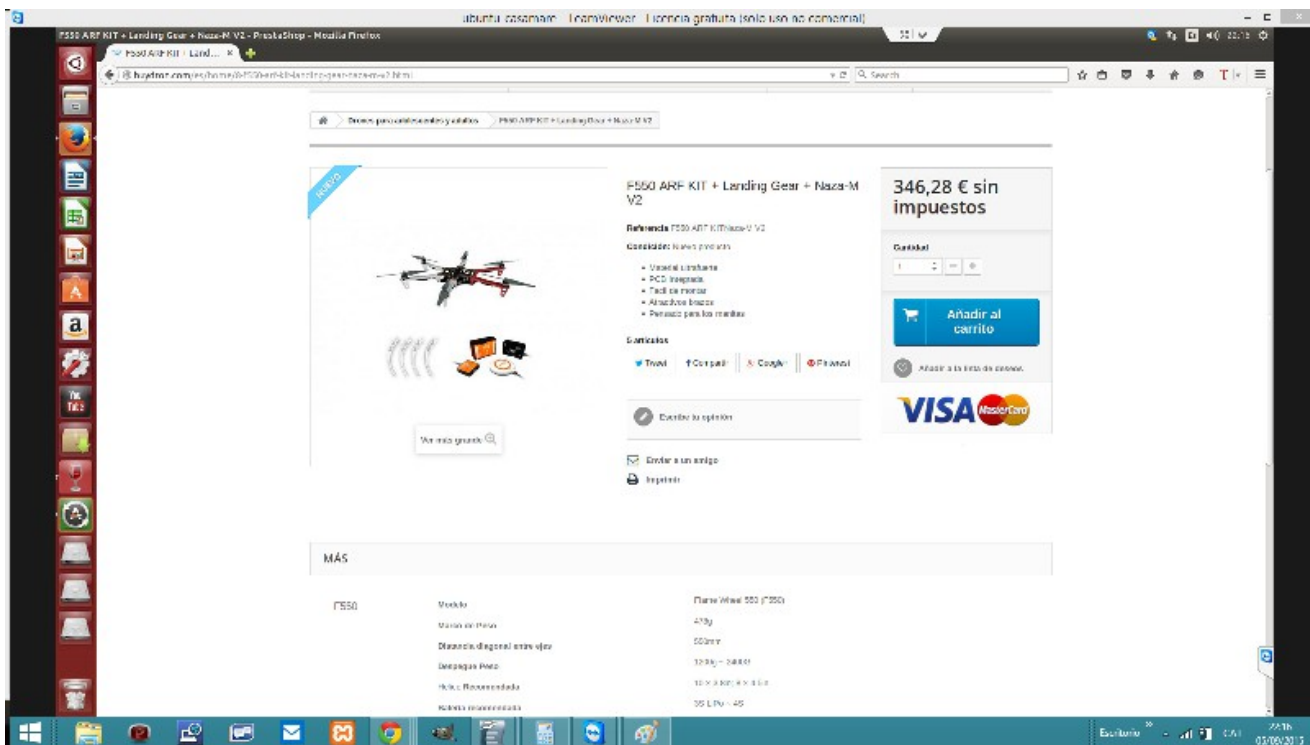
ubuntu casamare - TeamViewer - Licencia gratuita (solo uso no comercial)

F550 ARF KIT + Landing Gear + Naza-M V2 - PrestaShop - Mozilla Firefox

F550 ARF KIT + Land... ×

buydron.com/es/home/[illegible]

Search

Drones para aficionados y adultos > F550 ARF KIT + Landing Gear + Naza-M V2

NUEVO

F550 ARF KIT + Landing Gear + Naza-M V2

Referencia F550 ARF KIT Naza-V V2

Condición: Nuevo producto

• Versatil plataforma
• PCB integrada
• Facil de montar
• Atractivos brazos
• Pensado para los mentes

Ver más grande

Compartir

Tweet  Compartir  Google+  Pinterest

Escribe tu opinión

Enviar a un amigo

Imprimir

346,28 € sin impuestos

Cantidad

1

Añadir al carrito

Añadir a la lista de deseos

VISA MasterCard

MÁS

F550

| Modelo | Flame Wheel 550 (F550) |
|---|---|
| Marco de Peso | 478g |
| Diagonal diagonal entre ejes | 550mm |
| Despegue Peso | 1200g ~ 2400g |
| Hélice Recomendada | 10 × 3.8in; 8 × 4.5in |
| Batería recomendada | 3S LiPo ~ 4S |

Escritorio

03/06/2015